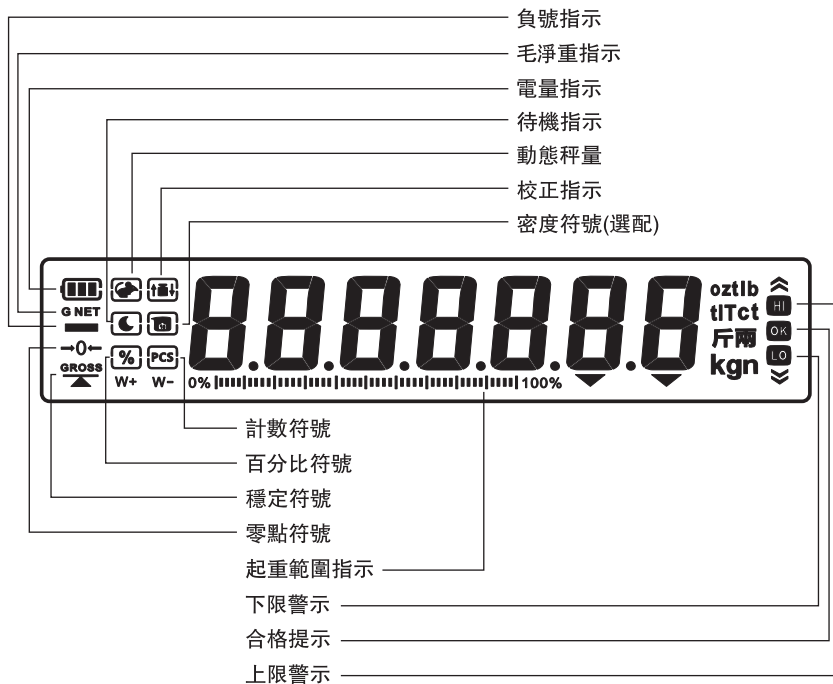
負號指示
毛淨重指示
電量指示
待機指示
動態秤量
校正指示
密度符號(選配)

G NET
→0←
GROSS
%
PCS
W+
W-
8.8.8.8.8.8.8.8
0%
100%
oztlb
tlTct
斤兩
kgn
HI
OK
LO

計數符號
百分比符號
穩定符號
零點符號
起重範圍指示
下限警示
合格提示
上限警示